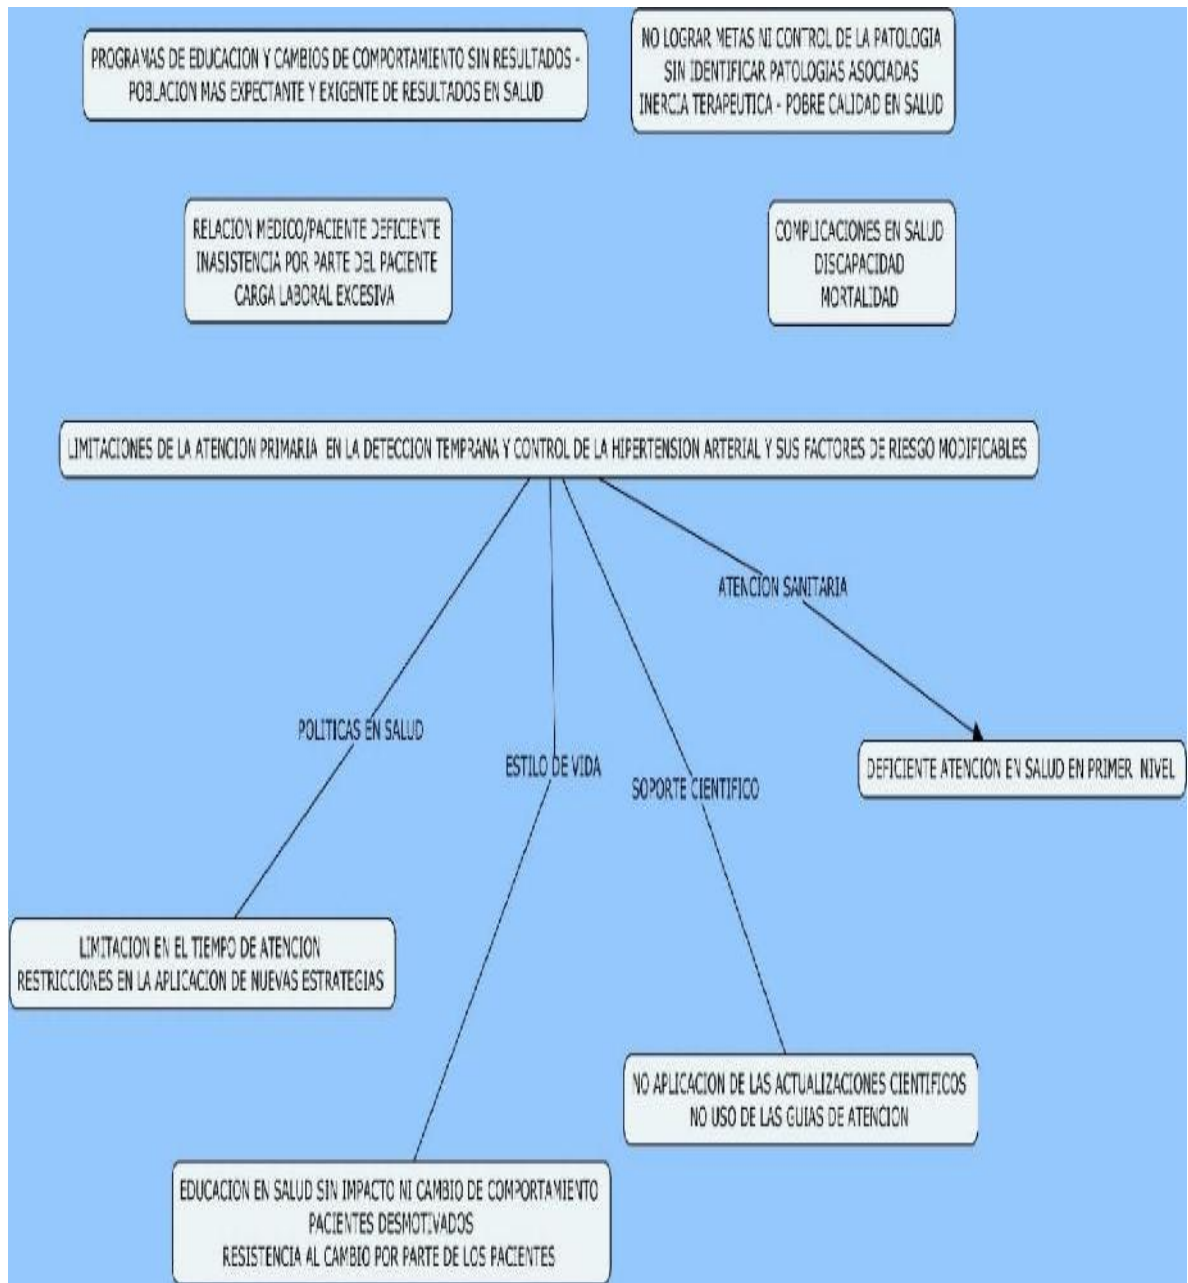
PROGRAMAS DE EDUCACION Y CAMBIOS DE COMPORTAMIENTO SIN RESULTADOS - POBLACION MAS EXPECTANTE Y EXIGENTE DE RESULTADOS EN SALUD

NO LOGRAR METAS NI CONTROL DE LA PATOLOGIA
SIN IDENTIFICAR PATOLOGIAS ASOCIADAS
INERCIA TERAPEUTICA - POBRE CALIDAD EN SALUD

RELACION MEDICO/PACIENTE DEFICIENTE
INASISTENCIA POR PARTE DEL PACIENTE
CARGA LABORAL EXCESIVA

COMPLICACIONES EN SALUD
DISCAPACIDAD
MORTALIDAD

LIMITACIONES DE LA ATENCION PRIMARIA EN LA DETECCION TEMPRANA Y CONTROL DE LA HIPERTENSION ARTERIAL Y SUS FACTORES DE RIESGO MODIFICABLES

ATENCION SANITARIA

POLITICAS EN SALUD

ESTILO DE VIDA

SOPORTE CIENTIFICO

DEFICIENTE ATENCION EN SALUD EN PRIMER NIVEL

LIMITACION EN EL TIEMPO DE ATENCION
RESTRICCIONES EN LA APLICACION DE NUEVAS ESTRATEGIAS

NO APLICACION DE LAS ACTUALIZACIONES CIENTIFICOS
NO USO DE LAS GUIAS DE ATENCION

EDUCACION EN SALUD SIN IMPACTO NI CAMBIO DE COMPORTAMIENTO
PACIENTES DESMOTIVADOS
RESISTENCIA AL CAMBIO POR PARTE DE LOS PACIENTES